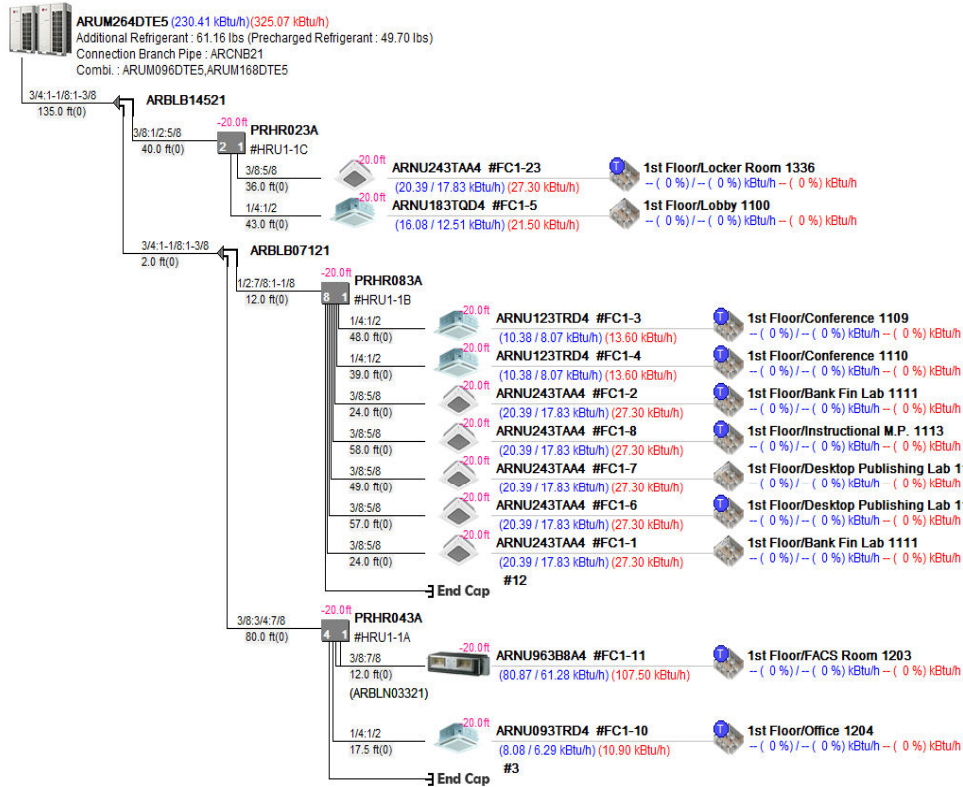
ARUM264DTE5 (230.41 kBtu/h)(325.07 kBtu/h)
Additional Refrigerant : 61.16 lbs (Precharged Refrigerant : 49.70 lbs)
Connection Branch Pipe : ARCNB21
Combi. : ARUM096DTE5,ARUM168DTE5

3/4:1-1/8:1-3/8
135.0 ft(0)
ARBLB14521

3/8:1/2:5/8
40.0 ft(0)
-20.0ft
PRHR023A
#HRU1-1C
2 1

-20.0ft
3/8:5/8
36.0 ft(0)
ARNU243TAA4 #FC1-23
(20.39 / 17.83 kBtu/h) (27.30 kBtu/h)
1st Floor/Locker Room 1336
-- ( 0%) / -- ( 0%) kBtu/h -- ( 0%) kBtu/h

-20.0ft
1/4:1/2
43.0 ft(0)
ARNU183TQD4 #FC1-5
(16.08 / 12.51 kBtu/h) (21.50 kBtu/h)
1st Floor/Lobby 1100
-- ( 0%) / -- ( 0%) kBtu/h -- ( 0%) kBtu/h

3/4:1-1/8:1-3/8
2.0 ft(0)
ARBLB07121

1/2:7/8:1-1/8
12.0 ft(0)
-20.0ft
PRHR083A
#HRU1-1B
8 1

1/4:1/2
48.0 ft(0)
-20.0ft
ARNU123TRD4 #FC1-3
(10.38 / 8.07 kBtu/h) (13.60 kBtu/h)
1st Floor/Conference 1109
-- ( 0%) / -- ( 0%) kBtu/h -- ( 0%) kBtu/h

1/4:1/2
39.0 ft(0)
-20.0ft
ARNU123TRD4 #FC1-4
(10.38 / 8.07 kBtu/h) (13.60 kBtu/h)
1st Floor/Conference 1110
-- ( 0%) / -- ( 0%) kBtu/h -- ( 0%) kBtu/h

3/8:5/8
24.0 ft(0)
-20.0ft
ARNU243TAA4 #FC1-2
(20.39 / 17.83 kBtu/h) (27.30 kBtu/h)
1st Floor/Bank Fin Lab 1111
-- ( 0%) / -- ( 0%) kBtu/h -- ( 0%) kBtu/h

3/8:5/8
58.0 ft(0)
-20.0ft
ARNU243TAA4 #FC1-8
(20.39 / 17.83 kBtu/h) (27.30 kBtu/h)
1st Floor/Instructional M.P. 1113
-- ( 0%) / -- ( 0%) kBtu/h -- ( 0%) kBtu/h

3/8:5/8
49.0 ft(0)
-20.0ft
ARNU243TAA4 #FC1-7
(20.39 / 17.83 kBtu/h) (27.30 kBtu/h)
1st Floor/Desktop Publishing Lab 1
-- ( 0%) / -- ( 0%) kBtu/h -- ( 0%) kBtu/h

3/8:5/8
57.0 ft(0)
-20.0ft
ARNU243TAA4 #FC1-6
(20.39 / 17.83 kBtu/h) (27.30 kBtu/h)
1st Floor/Desktop Publishing Lab 1
-- ( 0%) / -- ( 0%) kBtu/h -- ( 0%) kBtu/h

3/8:5/8
24.0 ft(0)
-20.0ft
ARNU243TAA4 #FC1-1
(20.39 / 17.83 kBtu/h) (27.30 kBtu/h)
1st Floor/Bank Fin Lab 1111
-- ( 0%) / -- ( 0%) kBtu/h -- ( 0%) kBtu/h

End Cap
#12

3/8:3/4:7/8
80.0 ft(0)
-20.0ft
PRHR043A
#HRU1-1A
4 1

3/8:7/8
12.0 ft(0)
(ARBLN03321)
-20.0ft
ARNU963B8A4 #FC1-11
(80.87 / 61.28 kBtu/h) (107.50 kBtu/h)
1st Floor/FACS Room 1203
-- ( 0%) / -- ( 0%) kBtu/h -- ( 0%) kBtu/h

1/4:1/2
17.5 ft(0)
-20.0ft
ARNU093TRD4 #FC1-10
(8.08 / 6.29 kBtu/h) (10.90 kBtu/h)
1st Floor/Office 1204
-- ( 0%) / -- ( 0%) kBtu/h -- ( 0%) kBtu/h

End Cap
#3